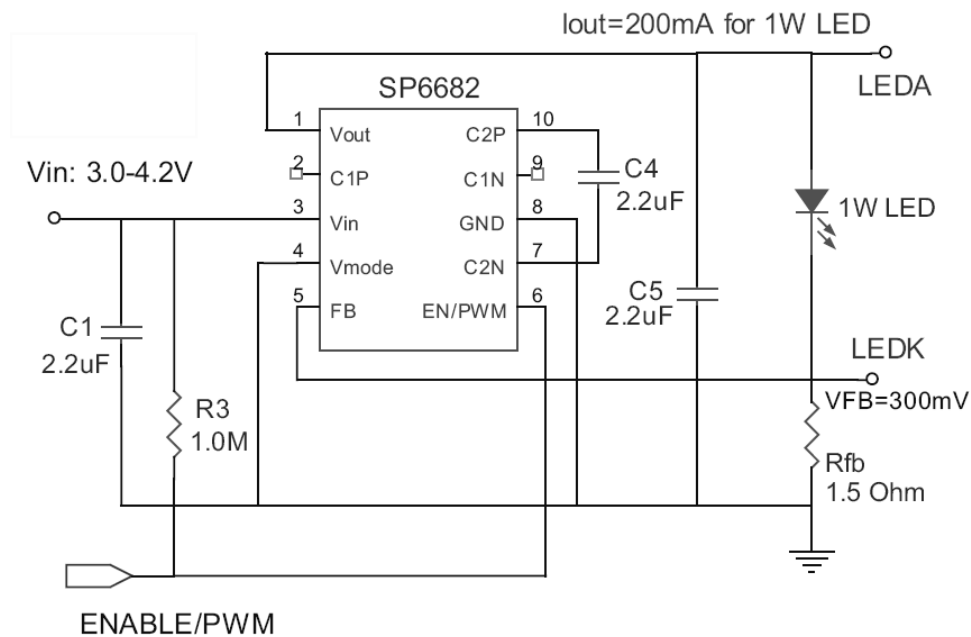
Iout=200mA for 1W LED

LEDA

SP6682

1 Vout
2 C1P
3 Vin
4 Vmode
5 FB

10 C2P
9 C1N
8 GND
7 C2N
6 EN/PWM

Vin: 3.0-4.2V

C4
2.2uF

1W LED

C5
2.2uF

C1
2.2uF

LEDK

VFB=300mV

R3
1.0M

Rfb
1.5 Ohm

ENABLE/PWM